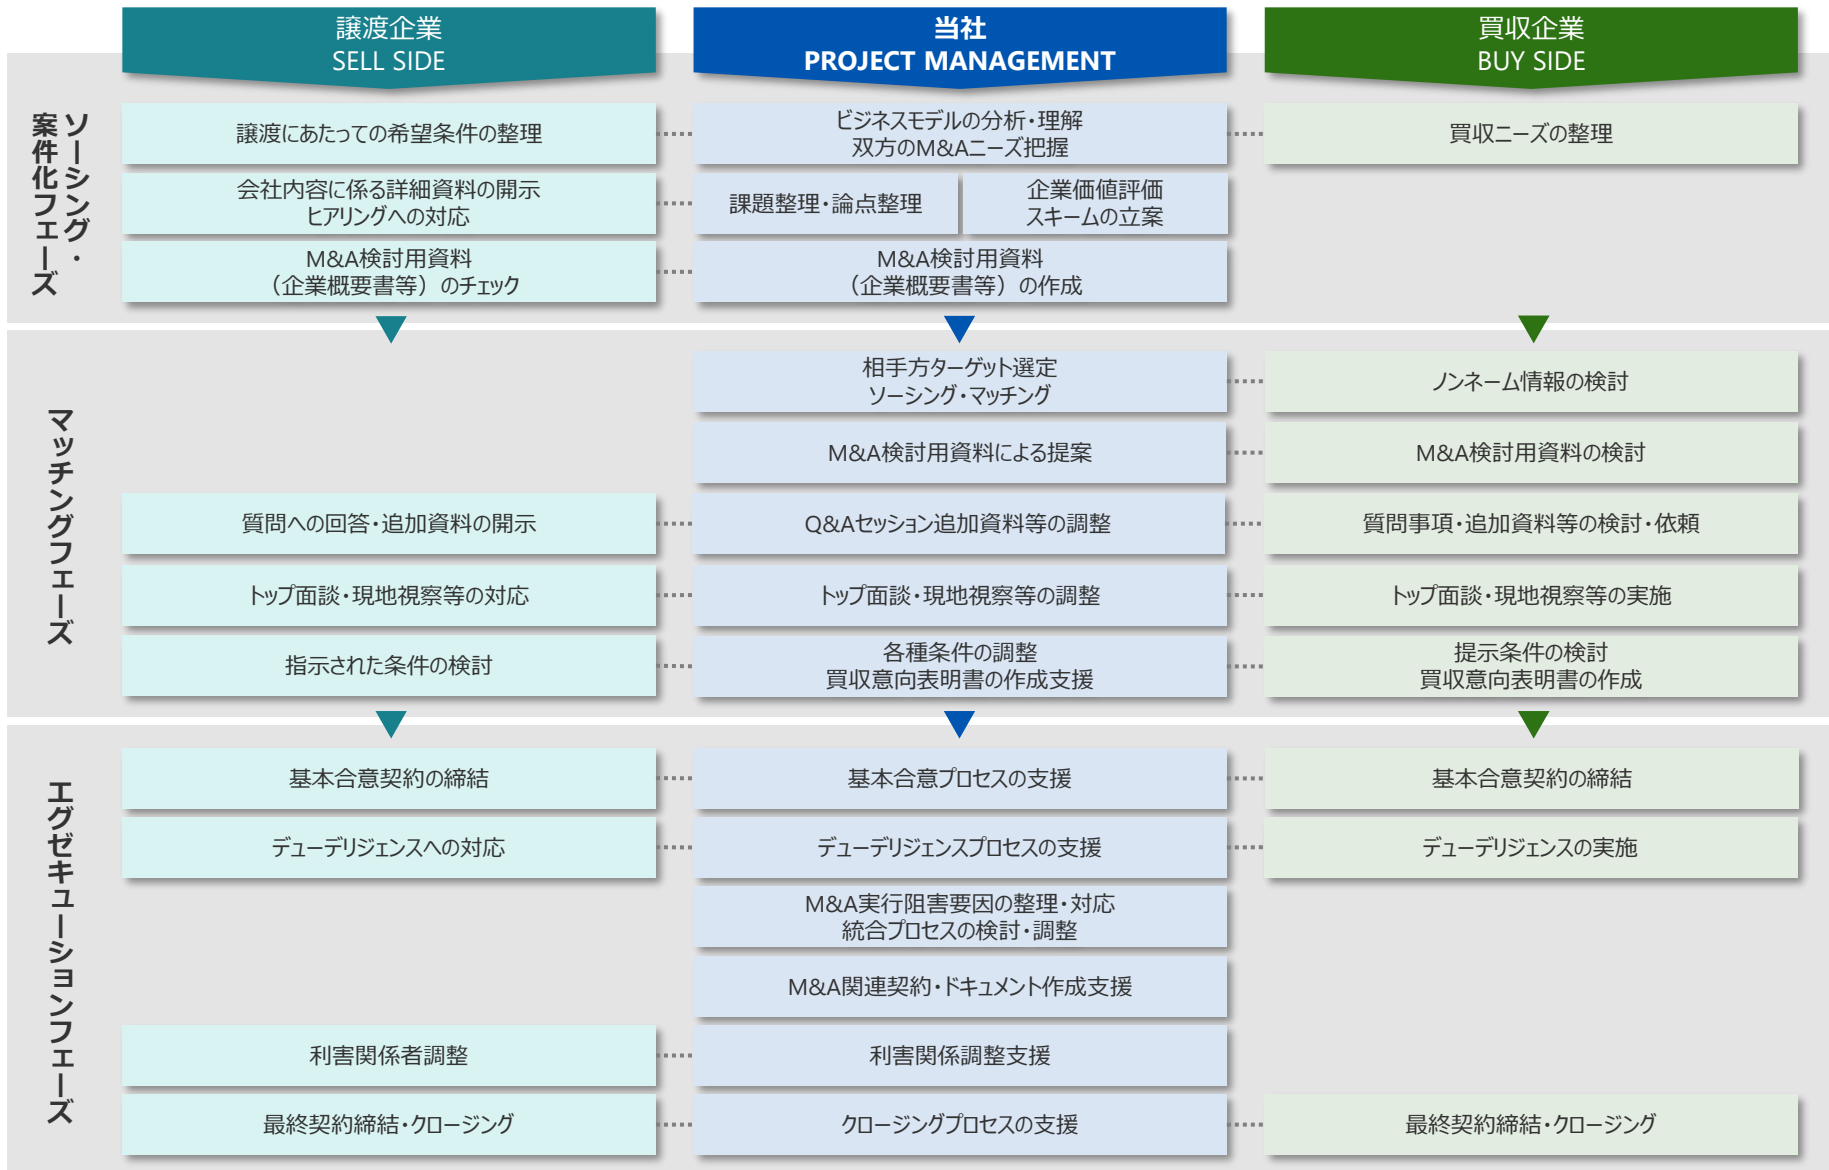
譲渡企業
SELL SIDE

当社
PROJECT MANAGEMENT

買収企業
BUY SIDE

ソーシング・案件化フェーズ

譲渡にあたっての希望条件の整理

ビジネスモデルの分析・理解
双方のM&Aニーズ把握

買収ニーズの整理

会社内容に係る詳細資料の開示
ヒアリングへの対応

課題整理・論点整理

企業価値評価
スキームの立案

M&A検討用資料
（企業概要書等）のチェック

M&A検討用資料
（企業概要書等）の作成

マッチングフェーズ

相手方ターゲット選定
ソーシング・マッチング

ノンネーム情報の検討

M&A検討用資料による提案

M&A検討用資料の検討

質問への回答・追加資料の開示

Q&Aセッション追加資料等の調整

質問事項・追加資料等の検討・依頼

トップ面談・現地視察等の対応

トップ面談・現地視察等の調整

トップ面談・現地視察等の実施

指示された条件の検討

各種条件の調整
買収意向表明書の作成支援

提示条件の検討
買収意向表明書の作成

エグゼキューションフェーズ

基本合意契約の締結

基本合意プロセスの支援

基本合意契約の締結

デューデリジェンスへの対応

デューデリジェンスプロセスの支援

デューデリジェンスの実施

M&A実行阻害要因の整理・対応
統合プロセスの検討・調整

M&A関連契約・ドキュメント作成支援

利害関係者調整

利害関係調整支援

最終契約締結・クロージング

クロージングプロセスの支援

最終契約締結・クロージング